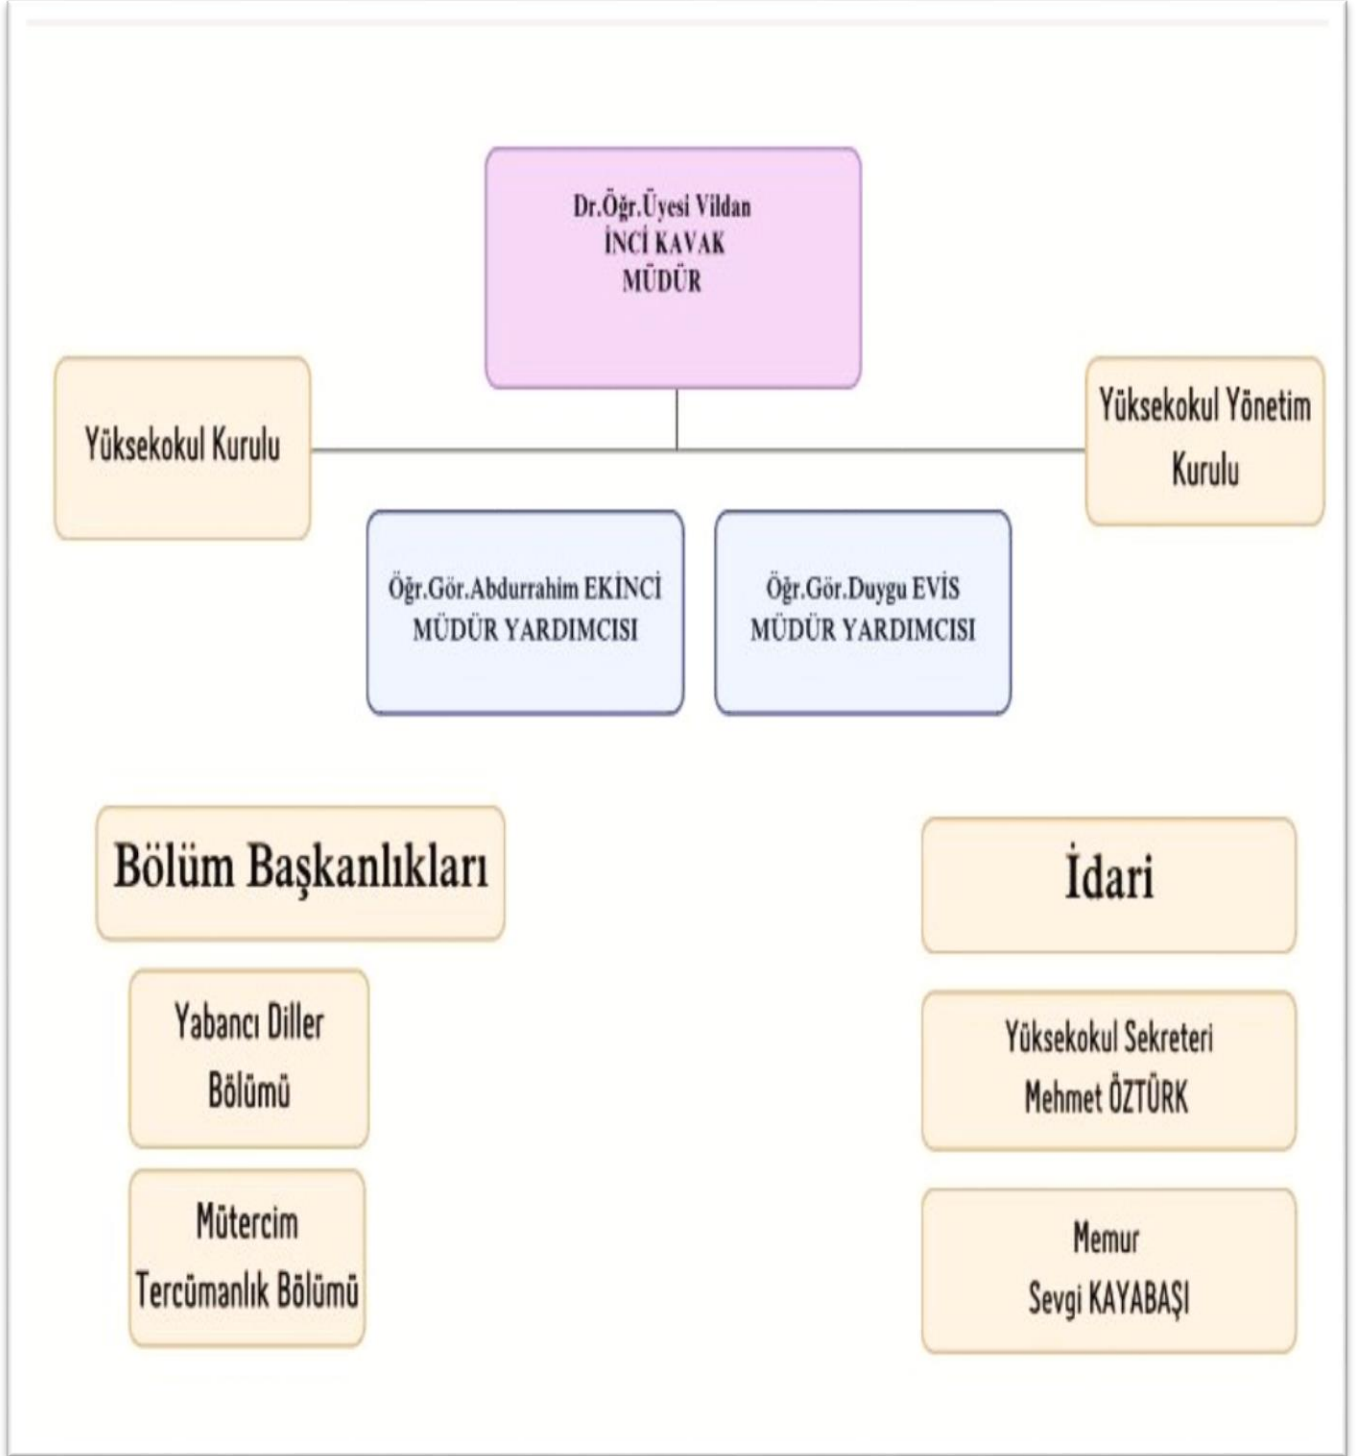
Dr.Öğr.Üyesi Vildan
İNCİ KAVAK
MÜDÜR

Yüksekokul Kurulu

Yüksekokul Yönetim Kurulu

Öğr.Gör.Abdurrahim EKİNCİ
MÜDÜR YARDIMCISI

Öğr.Gör.Duygu EVİS
MÜDÜR YARDIMCISI

Bölüm Başkanlıkları

Yabancı Diller Bölümü

Mütercim Tercümanlık Bölümü

İdari

Yüksekokul Sekreteri
Mehmet ÖZTÜRK

Memur
Sevgi KAYABAŞI